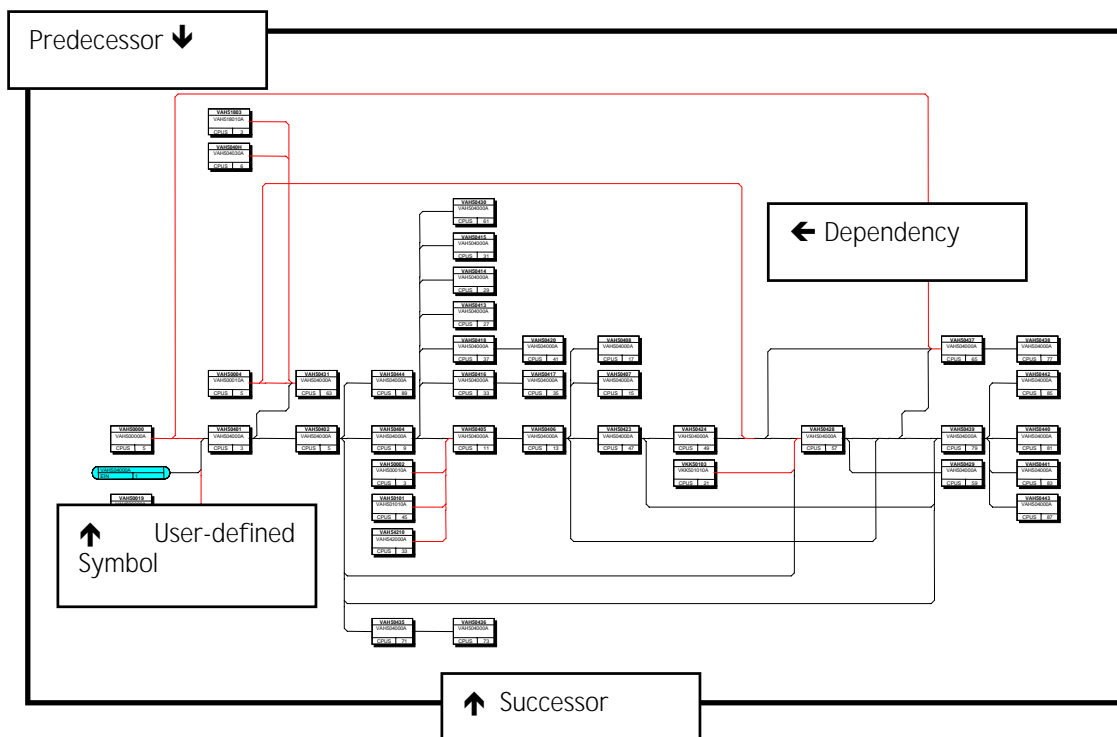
Predecessor ↓

← Dependency

↑ User-defined Symbol

↑ Successor

VAHS1003
VAHS1001A
CPUS 2

VAHS0400
VAHS0403A
CPUS 6

VAHS0430
VAHS04000A
CPUS 61

VAHS0415
VAHS04000A
CPUS 31

VAHS0414
VAHS04000A
CPUS 29

VAHS0413
VAHS04000A
CPUS 27

VAHS0418
VAHS04000A
CPUS 37

VAHS0420
VAHS04000A
CPUS 41

VAHS0408
VAHS04000A
CPUS 17

VAHS0437
VAHS04000A
CPUS 65

VAHS0438
VAHS04000A
CPUS 77

VAHS0004
VAHS0001A
CPUS 5

VAHS0431
VAHS04000A
CPUS 63

VAHS0444
VAHS04000A
CPUS 89

VAHS0416
VAHS04000A
CPUS 33

VAHS0417
VAHS04000A
CPUS 35

VAHS0407
VAHS04000A
CPUS 15

VAHS0442
VAHS04000A
CPUS 85

VAHS0000
VAHS0000A
CPUS 5

VAHS0401
VAHS04000A
CPUS 3

VAHS0402
VAHS04000A
CPUS 5

VAHS0404
VAHS04000A
CPUS 9

VAHS0405
VAHS04000A
CPUS 11

VAHS0406
VAHS04000A
CPUS 13

VAHS0423
VAHS04000A
CPUS 47

VAHS0424
VAHS04000A
CPUS 49

VAHS0428
VAHS04000A
CPUS 57

VAHS0439
VAHS04000A
CPUS 79

VAHS0440
VAHS04000A
CPUS 81

VAHS0002
VAHS0301A
CPUS 3

VKKS0103
VKKS0101A
CPUS 21

VAHS0429
VAHS04000A
CPUS 59

VAHS0441
VAHS04000A
CPUS 83

VAHS0101
VAHS0101A
CPUS 47

VAHS0443
VAHS04000A
CPUS 87

VAHS0410
VAHS04200A
CPUS 33

VAHS04000A
BIN 1

VAHS0019

VAHS0435
VAHS04000A
CPUS 71

VAHS0436
VAHS04000A
CPUS 73